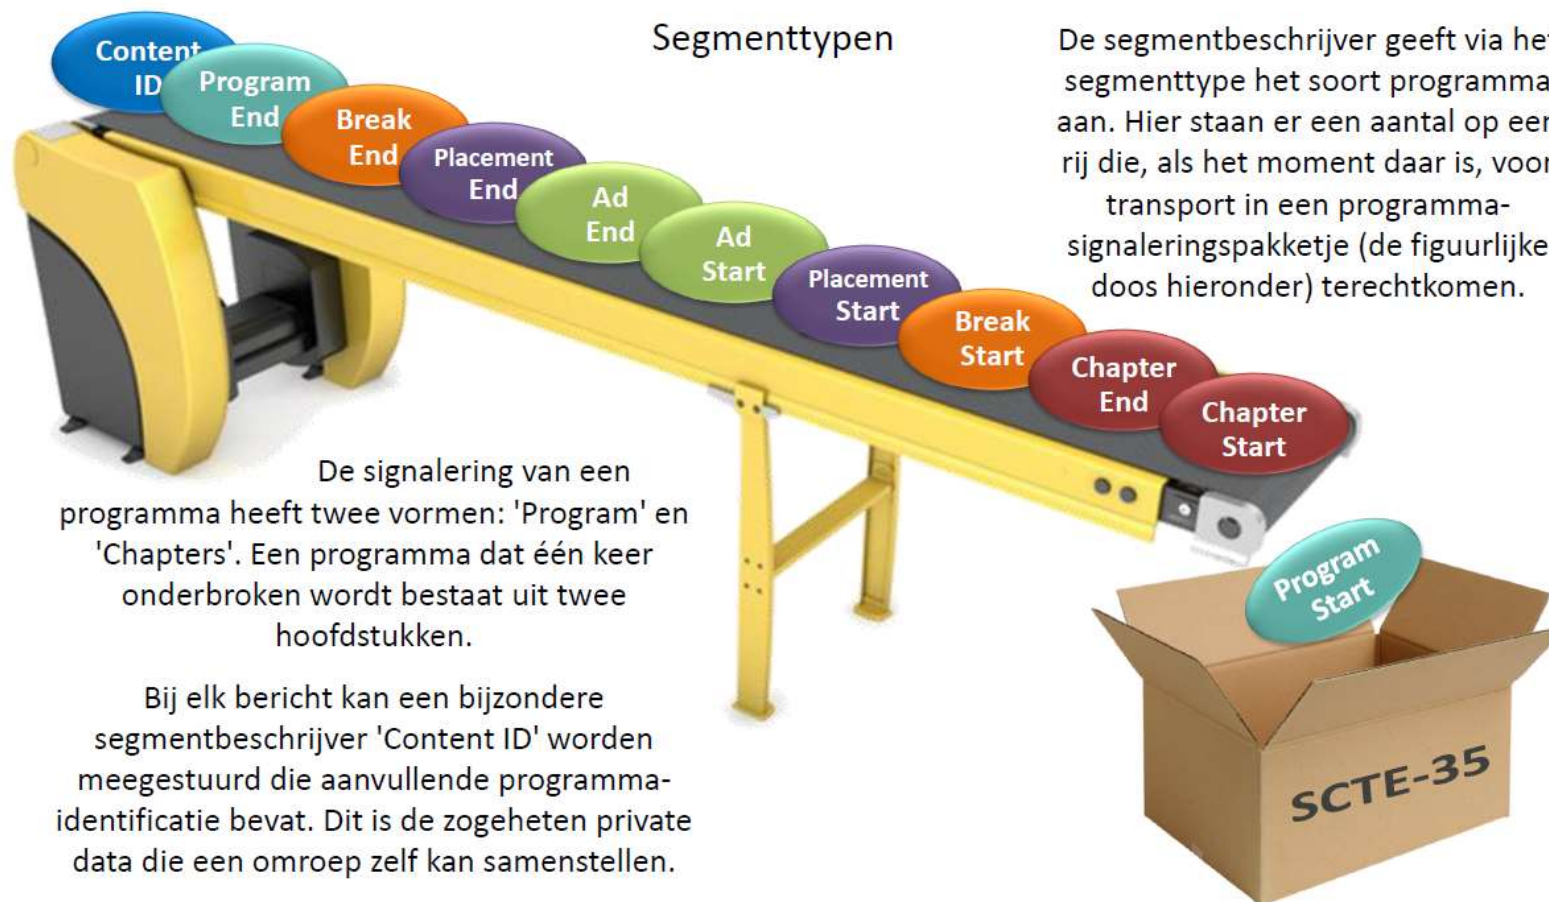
Segmenttypen

De segmentbeschrijver geeft via het segmenttype het soort programma aan. Hier staan er een aantal op een rij die, als het moment daar is, voor transport in een programma-signaleringspakketje (de figuurlijke doos hieronder) terechtkomen.

Content ID

Program End

Break End

Placement End

Ad End

Ad Start

Placement Start

Break Start

Chapter End

Chapter Start

De signalering van een programma heeft twee vormen: 'Program' en 'Chapters'. Een programma dat één keer onderbroken wordt bestaat uit twee hoofdstukken.

Bij elk bericht kan een bijzondere segmentbeschrijver 'Content ID' worden meegestuurd die aanvullende programma-identificatie bevat. Dit is de zogeheten private data die een omroep zelf kan samenstellen.

Program Start

SCTE-35